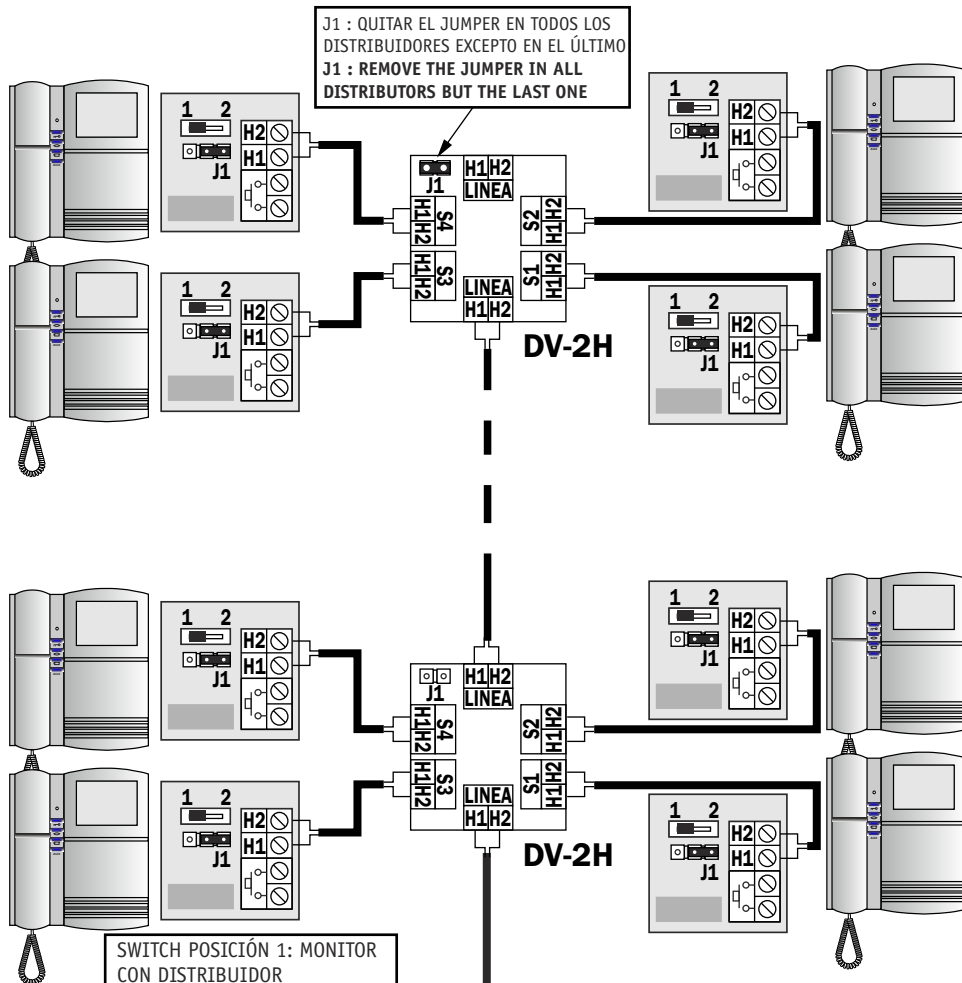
J1 : QUITAR EL JUMPER EN TODOS LOS DISTRIBUIDORES EXCEPTO EN EL ÚLTIMO
J1 : REMOVE THE JUMPER IN ALL DISTRIBUTORS BUT THE LAST ONE

1 2
H2
H1
J1

1 2
H2
H1
J1

J1
H1 H2
LINEA
H1 H2 S4
H1 H2 S3
S2 H1 H2
S1 H1 H2
LINEA
H1 H2
DV-2H

1 2
H2
H1
J1

1 2
H2
H1
J1

1 2
H2
H1
J1

1 2
H2
H1
J1

J1
H1 H2
LINEA
H1 H2 S4
H1 H2 S3
S2 H1 H2
S1 H1 H2
LINEA
H1 H2
DV-2H

1 2
H2
H1
J1

1 2
H2
H1
J1

SWITCH POSICIÓN 1: MONITOR CON DISTRIBUIDOR